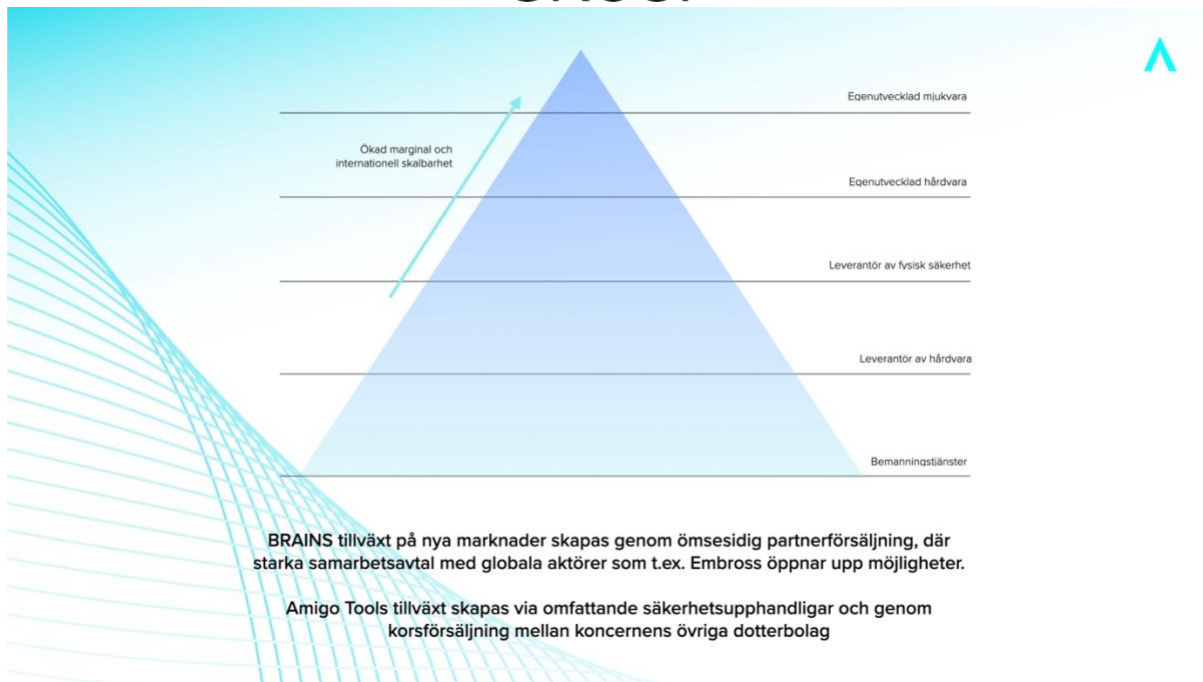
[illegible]

Egenutvecklad mjukvara

Ökad marginal och internationell skalbarhet

Egenutvecklad hårdvara

Leverantör av fysisk säkerhet

Leverantör av hårdvara

Bemanningstjänster

BRAINS tillväxt på nya marknader skapas genom ömsesidig partnerförsäljning, där starka samarbetsavtal med globala aktörer som t.ex. Embross öppnar upp möjligheter.

Amigo Tools tillväxt skapas via omfattande säkerhetsupphandligar och genom korsförsäljning mellan koncernens övriga dotterbolag